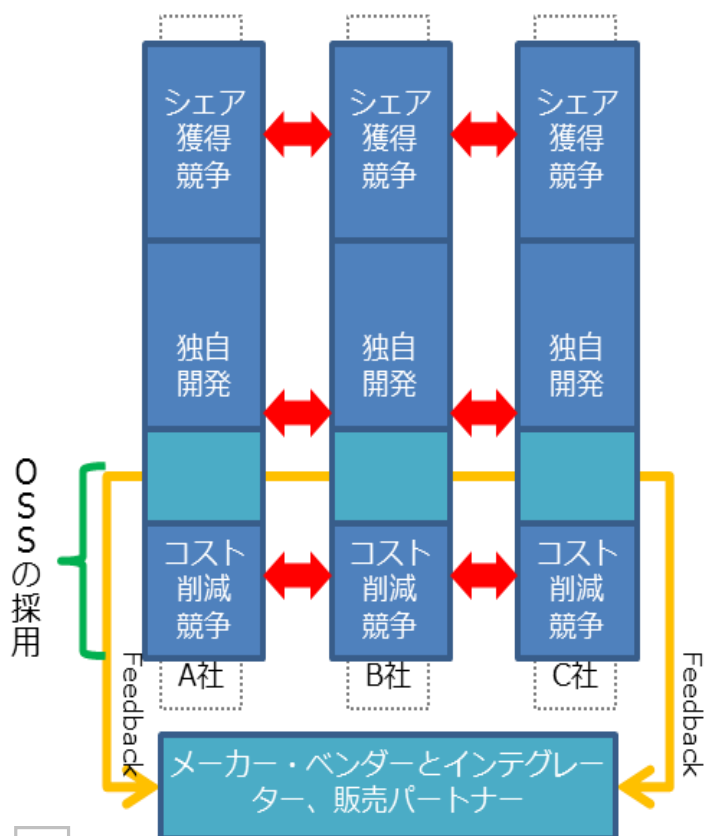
シェア獲得競争

シェア獲得競争

シェア獲得競争

独自開発

独自開発

独自開発

コスト削減競争

コスト削減競争

コスト削減競争

OSSの採用

A社

B社

C社

Feedback

Feedback

メーカー・ベンダーとインテグレーター、販売パートナー